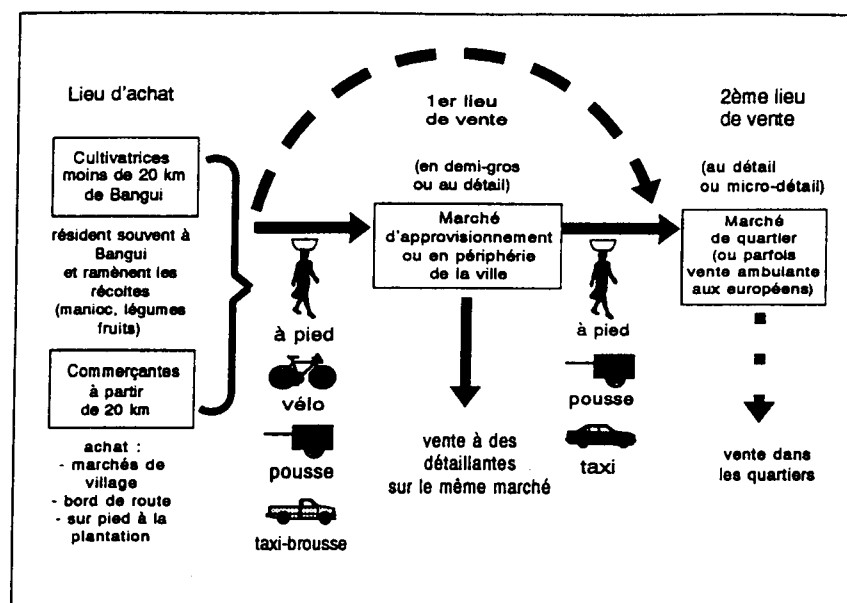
Lieu d'achat

1er lieu de vente

2ème lieu de vente

Cultivatrices moins de 20 km de Bangui

résident souvent à Bangui et ramènent les récoltes (manioc, légumes fruits)

Commerçantes à partir de 20 km

achat :
- marchés de village
- bord de route
- sur pied à la plantation

(en demi-gros ou au détail)

Marché d'approvisionnement ou en périphérie de la ville

vente à des détaillantes sur le même marché

(au détail ou micro-détail)

Marché de quartier (ou parfois vente ambulante aux européens)

vente dans les quartiers

à pied

vélo

pousse

taxi-brousse

à pied

pousse

taxi